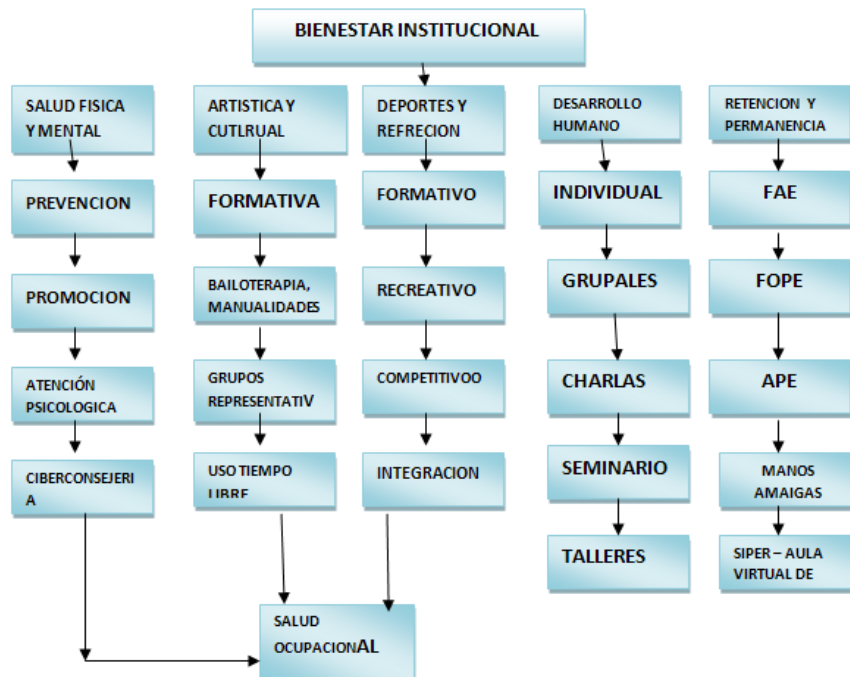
BIENESTAR INSTITUCIONAL

SALUD FISICA Y MENTAL

PREVENCION

PROMOCION

ATENCIÓN PSICOLOGICA

CIBERCONSEJERIA

ARTISTICA Y CUTLRUAL

FORMATIVA

BAILOTERAPIA, MANUALIDADES

GRUPOS REPRESENTATIV

USO TIEMPO LIBRE

DEPORTES Y REFRECION

FORMATIVO

RECREATIVO

COMPETITIVOO

INTEGRACION

DESARROLLO HUMANO

INDIVIDUAL

GRUPALES

CHARLAS

SEMINARIO

TALLERES

RETENCION Y PERMANENCIA

FAE

FOPE

APE

MANOS AMAIGAS

SIPER – AULA VIRTUAL DE

SALUD OCUPACIONAL